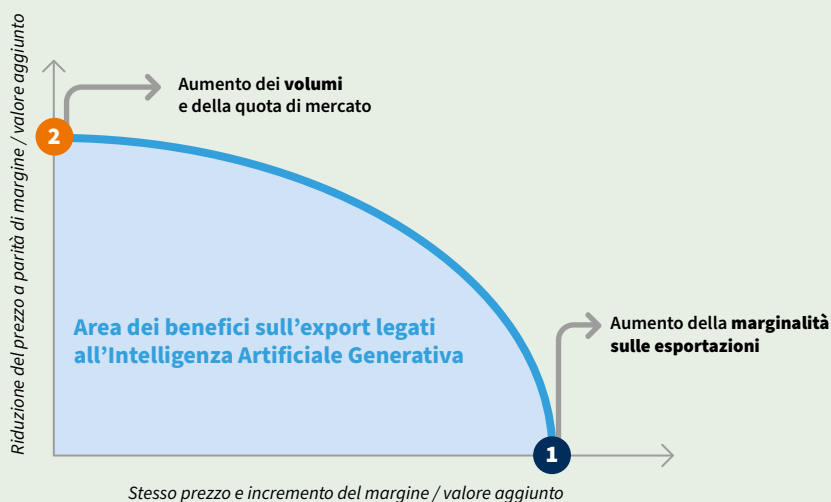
Riduzione del prezzo a parità di margine / valore aggiunto

2

Aumento dei **volumi**
e della quota di mercato

Area dei benefici sull'export legati all'Intelligenza Artificiale Generativa

Aumento della **marginalità sulle esportazioni**

1

Stesso prezzo e incremento del margine / valore aggiunto